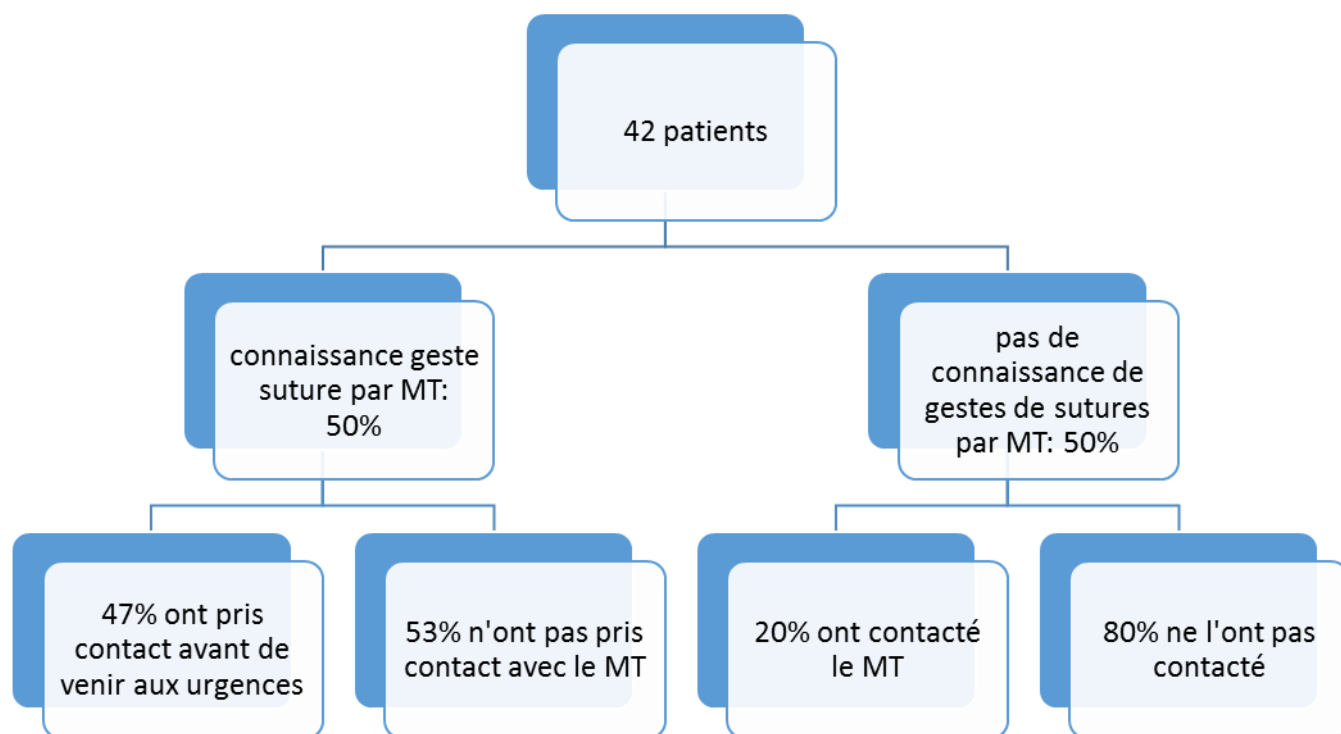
42 patients

connaissance geste suture par MT: 50%

pas de connaissance de gestes de sutures par MT: 50%

47% ont pris contact avant de venir aux urgences

53% n'ont pas pris contact avec le MT

20% ont contacté le MT

80% ne l'ont pas contacté